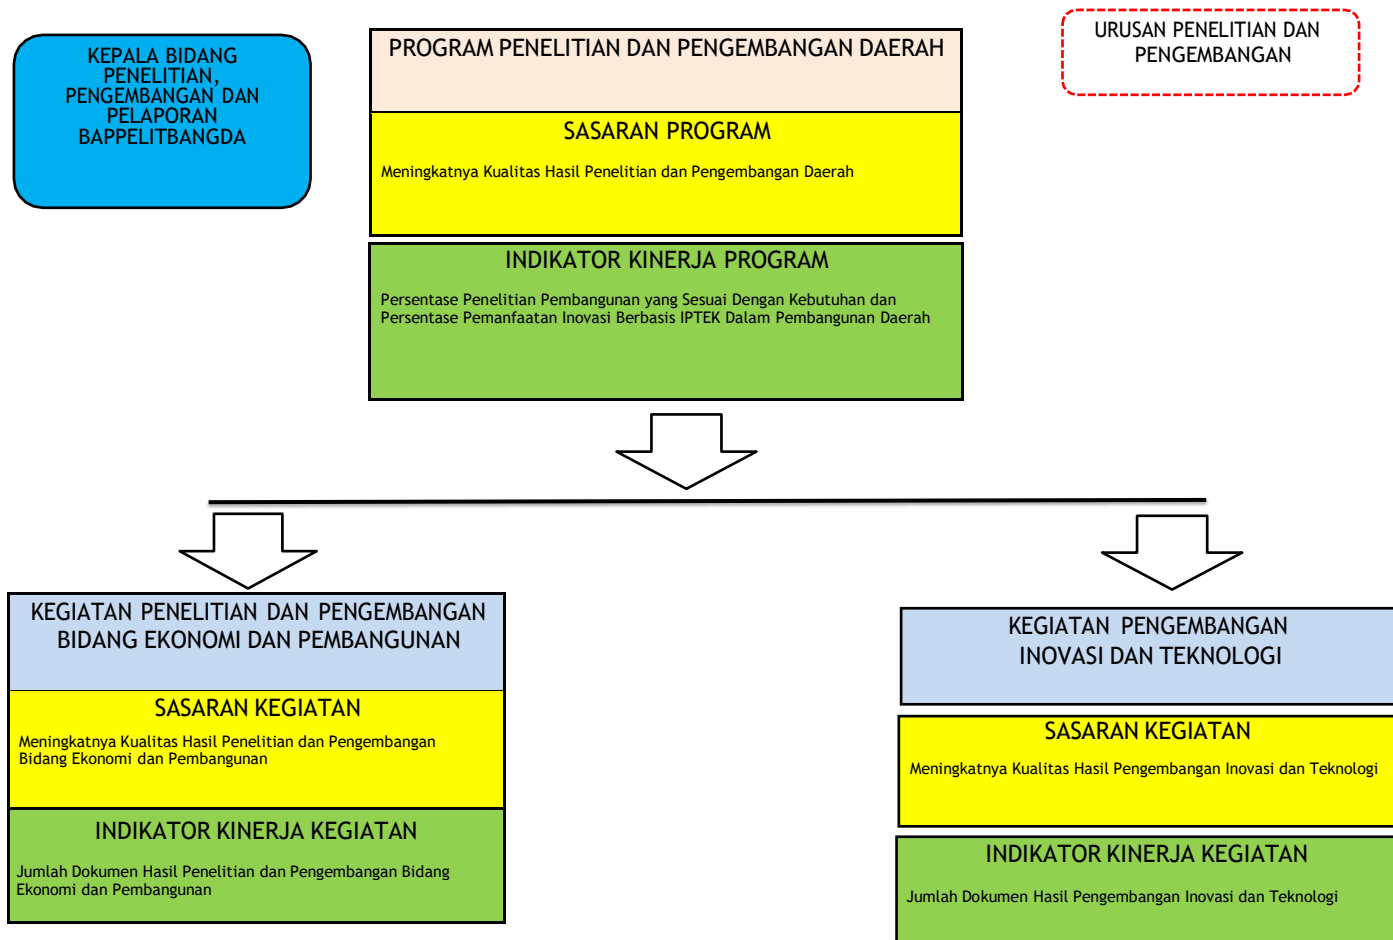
KEPALA BIDANG PENELITIAN, PENGEMBANGAN DAN PELAPORAN BAPPELITBANGDA

PROGRAM PENELITIAN DAN PENGEMBANGAN DAERAH

URUSAN PENELITIAN DAN PENGEMBANGAN

SASARAN PROGRAM

Meningkatnya Kualitas Hasil Penelitian dan Pengembangan Daerah

INDIKATOR KINERJA PROGRAM

Persentase Penelitian Pembangunan yang Sesuai Dengan Kebutuhan dan Persentase Pemanfaatan Inovasi Berbasis IPTEK Dalam Pembangunan Daerah

KEGIATAN PENELITIAN DAN PENGEMBANGAN BIDANG EKONOMI DAN PEMBANGUNAN

SASARAN KEGIATAN

Meningkatnya Kualitas Hasil Penelitian dan Pengembangan Bidang Ekonomi dan Pembangunan

INDIKATOR KINERJA KEGIATAN

Jumlah Dokumen Hasil Penelitian dan Pengembangan Bidang Ekonomi dan Pembangunan

KEGIATAN PENGEMBANGAN INOVASI DAN TEKNOLOGI

SASARAN KEGIATAN

Meningkatnya Kualitas Hasil Pengembangan Inovasi dan Teknologi

INDIKATOR KINERJA KEGIATAN

Jumlah Dokumen Hasil Pengembangan Inovasi dan Teknologi